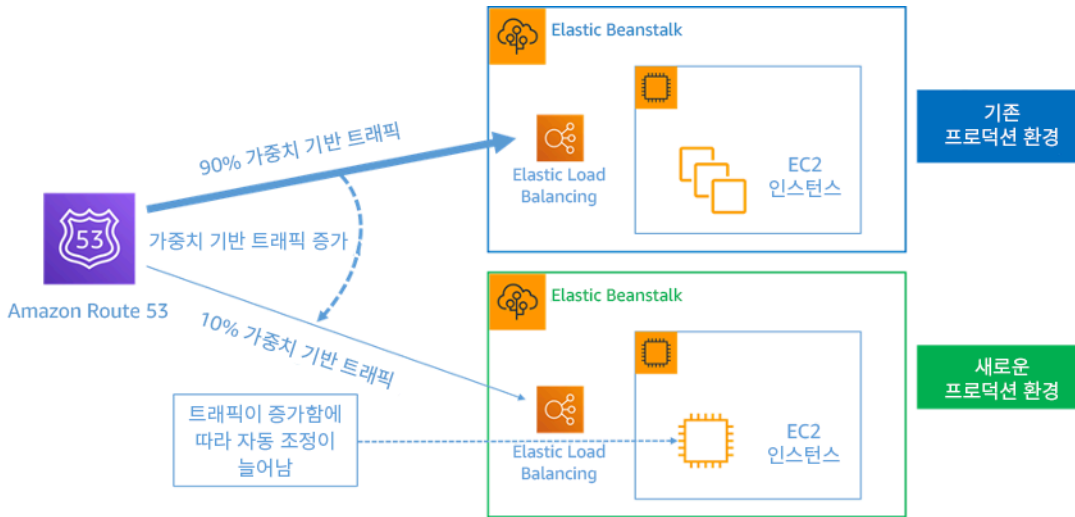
Elastic Beanstalk

90% 가중치 기반 트래픽

Elastic Load Balancing

EC2 인스턴스

기존 프로덕션 환경

53

가중치 기반 트래픽 증가

Amazon Route 53

10% 가중치 기반 트래픽

Elastic Beanstalk

새로운 프로덕션 환경

트래픽이 증가함에 따라 자동 조정이 늘어남

Elastic Load Balancing

EC2 인스턴스